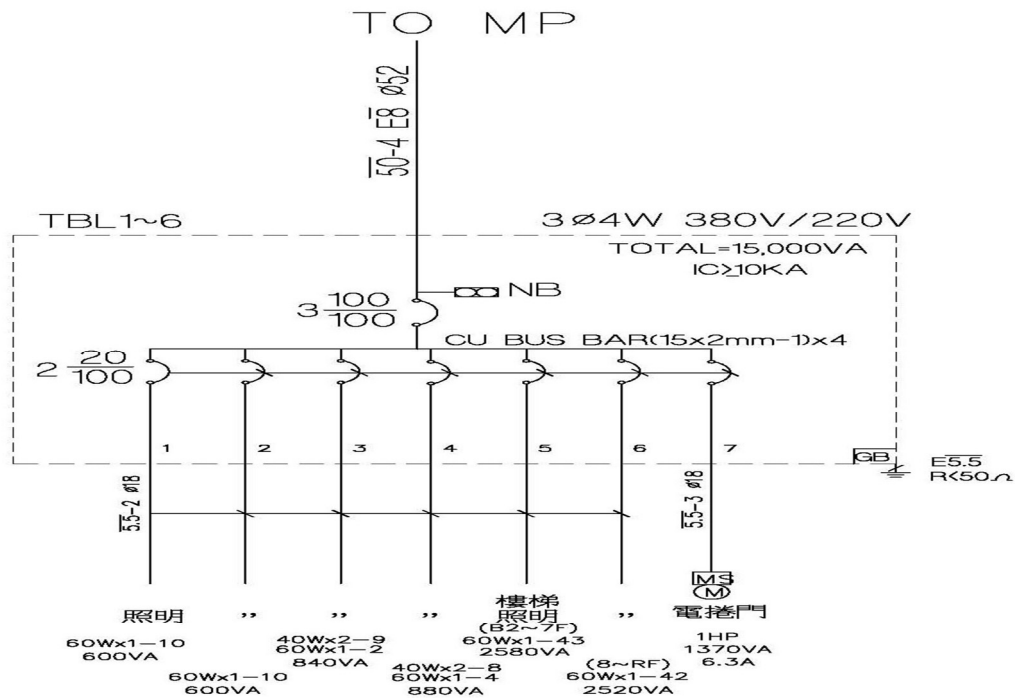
TO MP

$\overline{50}$-4 $\overline{E8}$ ø52

TBL1~6

3ø4W 380V/220V

TOTAL=15,000VA

IC≥10KA

NB

$3\frac{100}{100}$

CU BUS BAR(15x2mm-1)x4

$2\frac{20}{100}$

1 2 3 4 5 6 7

GB

$\overline{E5.5}$

R<50Ω

$\overline{5.5}$-2 ø18

$\overline{5.5}$-3 ø18

MS

M

照明 ,, ,, ,, 樓梯照明 (B2~7F) ,, 電捲門

60Wx1-10
600VA

60Wx1-10
600VA

40Wx2-9
60Wx1-2
840VA

40Wx2-8
60Wx1-4
880VA

60Wx1-43
2580VA

(8~RF)
60Wx1-42
2520VA

1HP
1370VA
6.3A